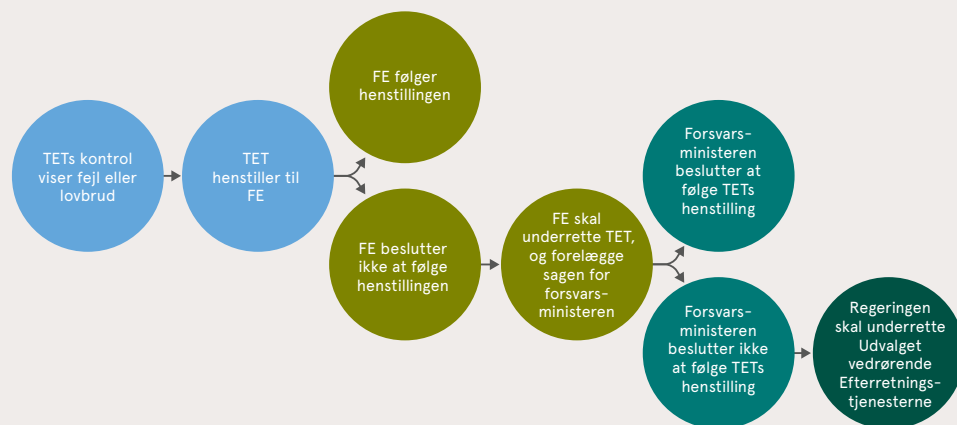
TETs kontrol viser fejl eller lovbrud

TET henstiller til FE

FE følger henstillingen

FE beslutter ikke at følge henstillingen

FE skal underrette TET, og forelægge sagen for forsvarsministeren

Forsvarsministeren beslutter at følge TETs henstilling

Forsvarsministeren beslutter ikke at følge TETs henstilling

Regeringen skal underrette Udvalget vedrørende Efterretningstjenesterne